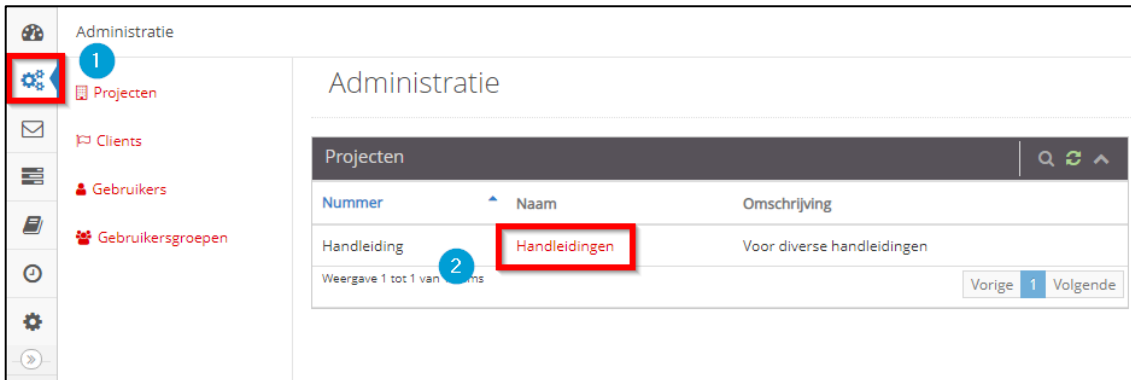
Administratie

1

Projecten

Clients

Gebruikers

Gebruikersgroepen

Administratie

Projecten

| Nummer | Naam | Omschrijving |
|---|---|---|
| Handleiding | Handleidingen | Voor diverse handleidingen |

2

Weergave 1 tot 1 van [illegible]ms

Vorige 1 Volgende